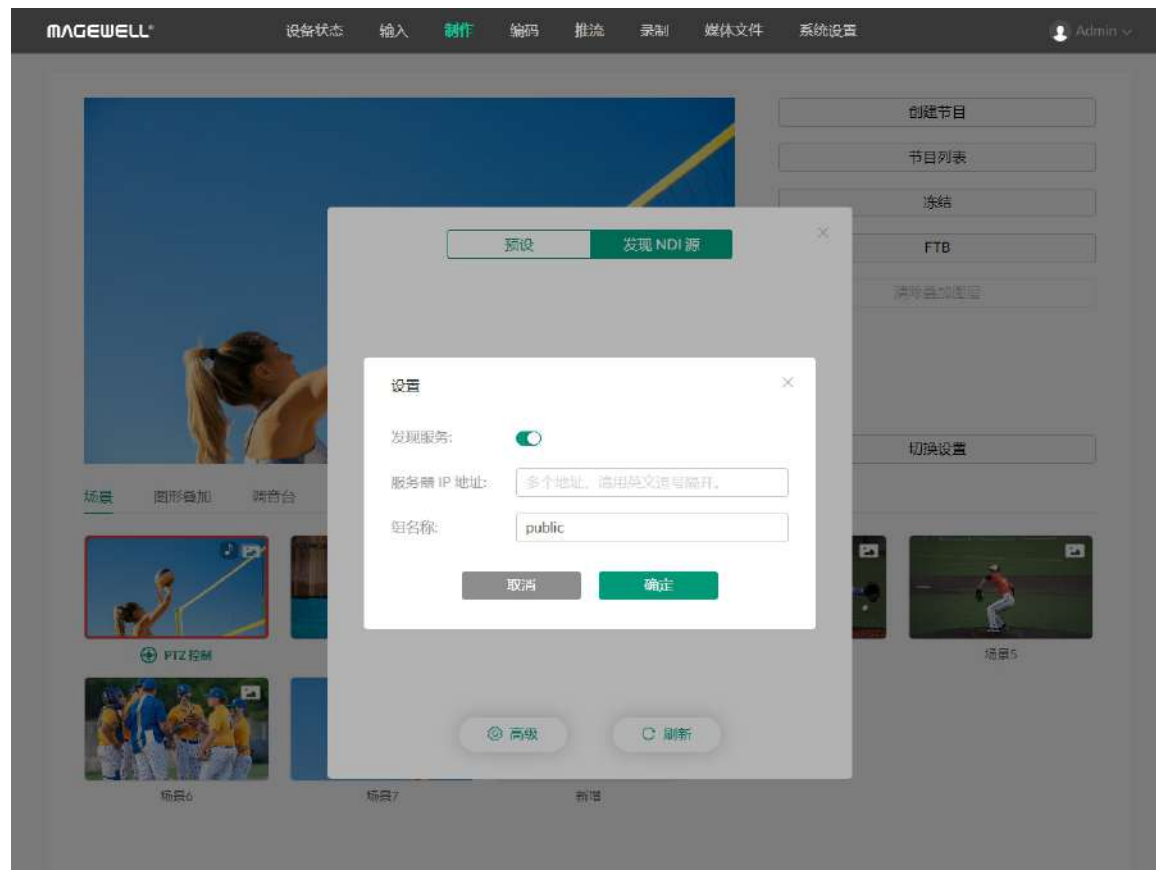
MAGEWELL

设备状态 输入 制作 编码 推流 录制 媒体文件 系统设置

Admin

创建节目

节目列表

冻结

FTB

清除叠加图层

切换设置

预设 发现 NDI 源

设置

发现服务:

服务器 IP 地址: 多个地址，请用英文逗号隔开。

组名称: public

取消 确定

场景 图形叠加 调音台

PTZ 控制

场景5

场景6

场景7

新增

高级

刷新